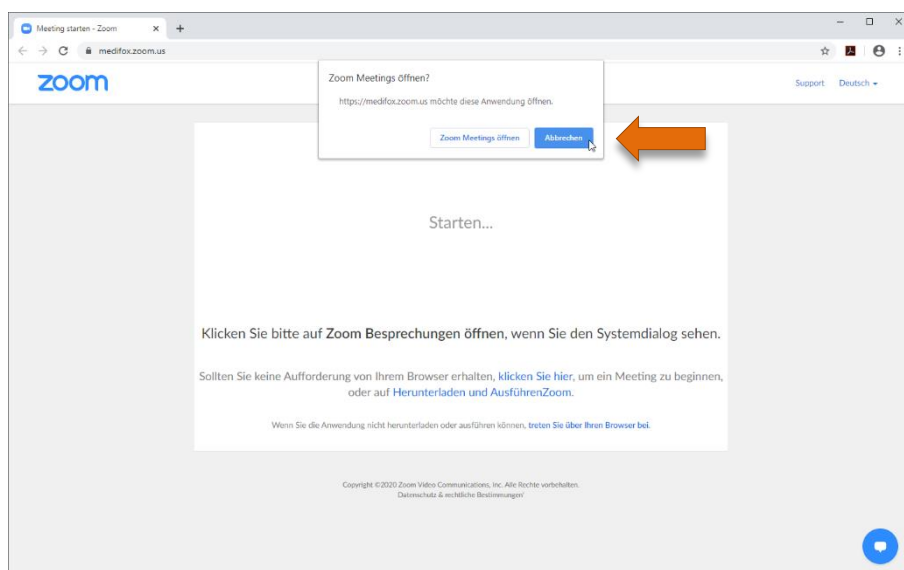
Meeting starten - Zoom ×
+
medifox.zoom.us

zoom

Zoom Meetings öffnen?

https://medifox.zoom.us möchte diese Anwendung öffnen.

Zoom Meetings öffnen
Abbrechen

Support Deutsch

Starten...

Klicken Sie bitte auf Zoom Besprechungen öffnen, wenn Sie den Systemdialog sehen.

Sollten Sie keine Aufforderung von Ihrem Browser erhalten, klicken Sie hier, um ein Meeting zu beginnen, oder auf Herunterladen und AusführenZoom.

Wenn Sie die Anwendung nicht herunterladen oder ausführen können, treten Sie über Ihren Browser bei.

Copyright ©2020 Zoom Video Communications, Inc. Alle Rechte vorbehalten.
Datenschutz & rechtliche Bestimmungen'